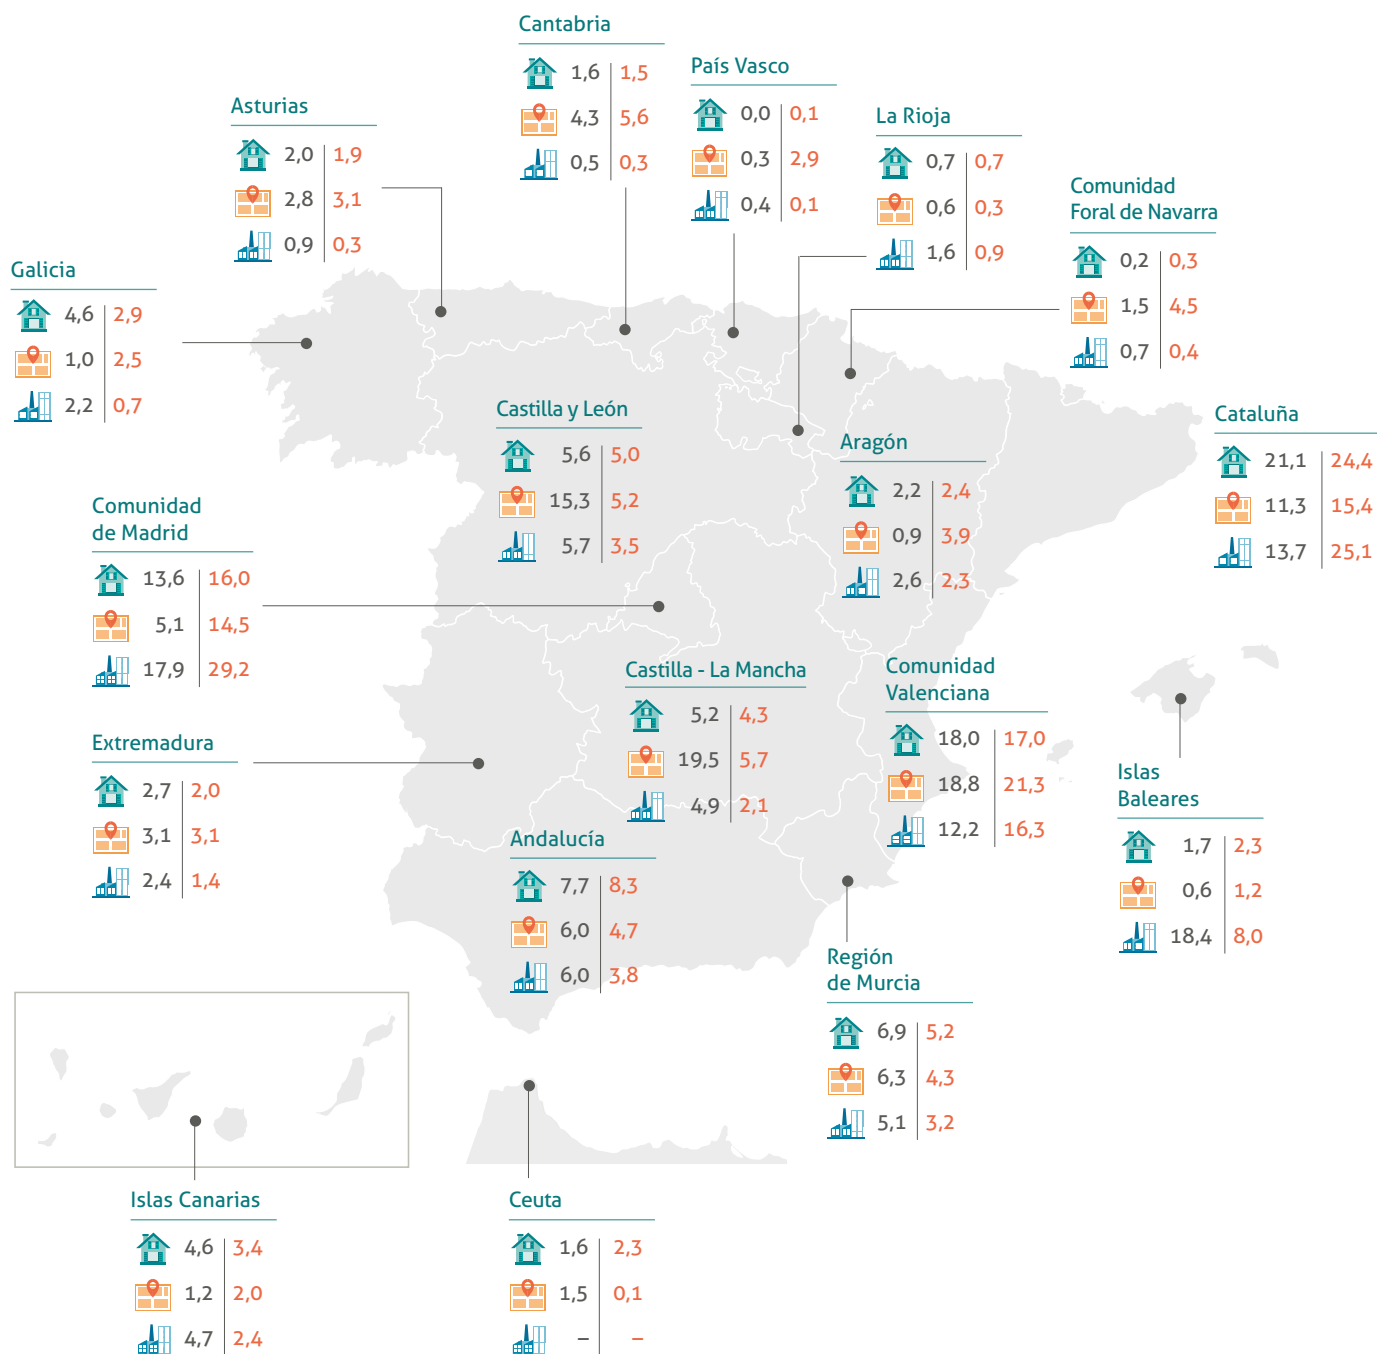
Cantabria
1,6 | 1,5
4,3 | 5,6
0,5 | 0,3

País Vasco
0,0 | 0,1
0,3 | 2,9
0,4 | 0,1

Asturias
2,0 | 1,9
2,8 | 3,1
0,9 | 0,3

La Rioja
0,7 | 0,7
0,6 | 0,3
1,6 | 0,9

Comunidad Foral de Navarra
0,2 | 0,3
1,5 | 4,5
0,7 | 0,4

Galicia
4,6 | 2,9
1,0 | 2,5
2,2 | 0,7

Castilla y León
5,6 | 5,0
15,3 | 5,2
5,7 | 3,5

Cataluña
21,1 | 24,4
11,3 | 15,4
13,7 | 25,1

Aragón
2,2 | 2,4
0,9 | 3,9
2,6 | 2,3

Comunidad de Madrid
13,6 | 16,0
5,1 | 14,5
17,9 | 29,2

Castilla - La Mancha
5,2 | 4,3
19,5 | 5,7
4,9 | 2,1

Comunidad Valenciana
18,0 | 17,0
18,8 | 21,3
12,2 | 16,3

Extremadura
2,7 | 2,0
3,1 | 3,1
2,4 | 1,4

Islas Baleares
1,7 | 2,3
0,6 | 1,2
18,4 | 8,0

Andalucía
7,7 | 8,3
6,0 | 4,7
6,0 | 3,8

Región de Murcia
6,9 | 5,2
6,3 | 4,3
5,1 | 3,2

Islas Canarias
4,6 | 3,4
1,2 | 2,0
4,7 | 2,4

Ceuta
1,6 | 2,3
1,5 | 0,1
– | –